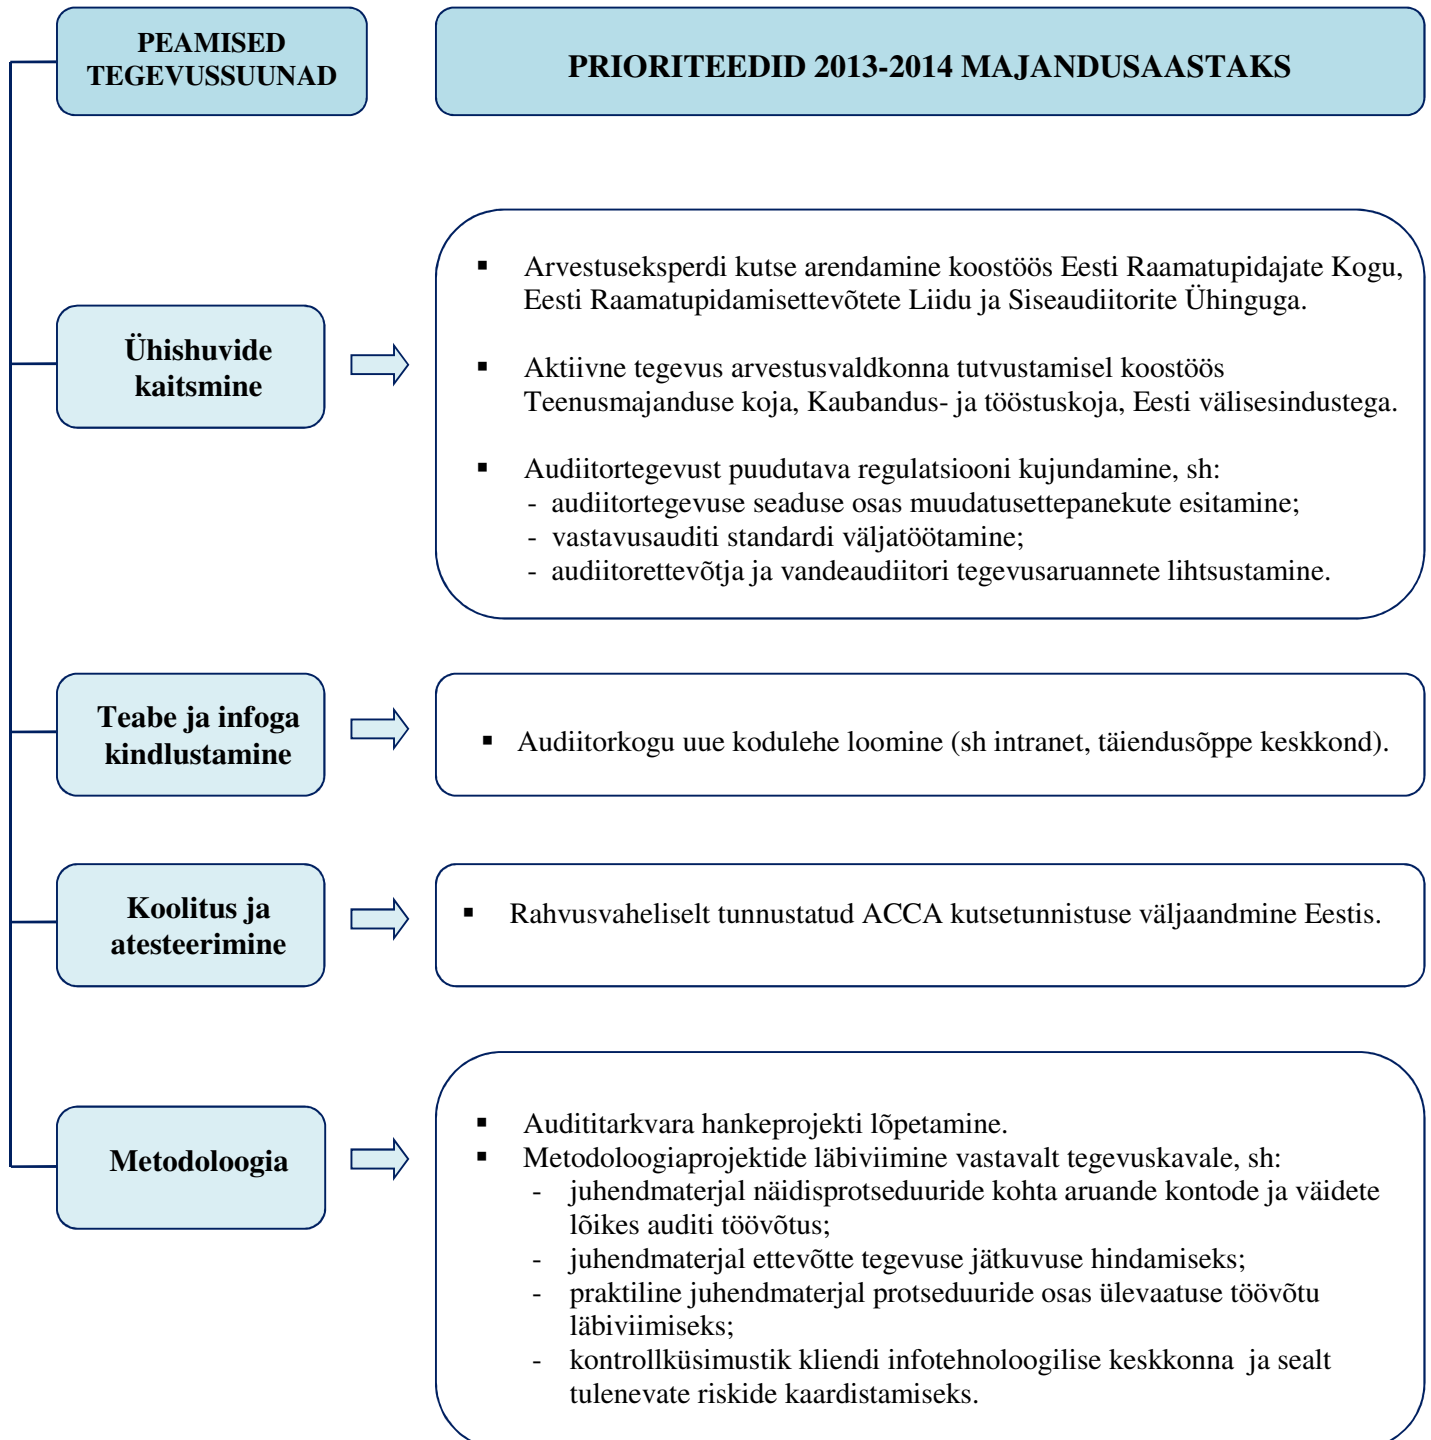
PEAMISED TEGEVUSSUUNAD

PRIORITEEDID 2013-2014 MAJANDUSAASTAKS

Ühishuvide kaitsmine

- Arvestuseksperdi kutse arendamine koostöös Eesti Raamatupidajate Kogu, Eesti Raamatupidamisettevõtete Liidu ja Siseaudiitorite Ühinguga.
- Aktiivne tegevus arvestusvaldkonna tutvustamisel koostöös Teenusmajanduse koja, Kaubandus- ja tööstuskoja, Eesti välisesindustega.
- Audiitortegevust puudutava regulatsiooni kujundamine, sh:
  - audiitortegevuse seaduse osas muudatusettepanekute esitamine;
  - vastavusauditi standardi väljatöötamine;
  - audiitorettevõtja ja vandeaudiitori tegevusaruannete lihtsustamine.

Teabe ja infoga kindlustamine

- Audiitorkogu uue kodulehe loomine (sh intranet, täiendusõppe keskkond).

Koolitus ja atesteerimine

- Rahvusvaheliselt tunnustatud ACCA kutsetunnistuse väljaandmine Eestis.

Metodoloogia

- Audititarkvara hankeprojekti lõpetamine.
- Metodoloogiaprojektide läbiviimine vastavalt tegevuskavale, sh:
  - juhendmaterjal näidisprotseduuride kohta aruande kontode ja väidete lõikes auditi töövõtus;
  - juhendmaterjal ettevõtte tegevuse jätkuvuse hindamiseks;
  - praktiline juhendmaterjal protseduuride osas ülevaatuse töövõtu läbiviimiseks;
  - kontrollküsimustik kliendi infotehnoloogilise keskkonna ja sealt tulenevate riskide kaardistamiseks.